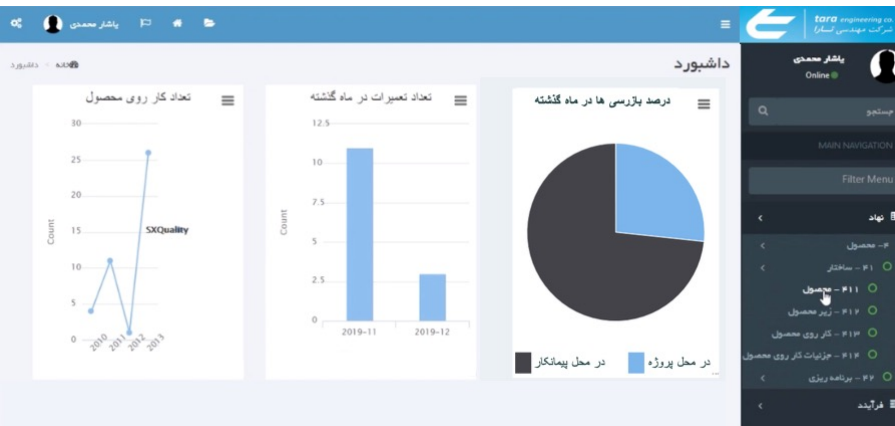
tara engineering co.
شرکت مهندسی تارا

پاشار محمدی

پاشار محمدی
Online

جستجو

MAIN NAVIGATION

Filter Menu

نهاد

۴- محصول

۴۱ - ساختار

۴۱۱ - محصول

۴۱۲ - زیر محصول

۴۱۳ - کار روی محصول

۴۱۴ - جزئیات کار روی محصول

۴۲ - برنامه ریزی

فرآیند

داشبورد

خانه > داشبورد

درصد بازرسی ها در ماه گذشته

در محل پروژه
در محل پیمانکار

تعداد تعمیرات در ماه گذشته

Count
12.5
10
7.5
5
2.5
0
2019-11
2019-12

تعداد کار روی محصول

Count
30
25
20
15
10
5
0
SXQuality
2010
2011
2012
2013